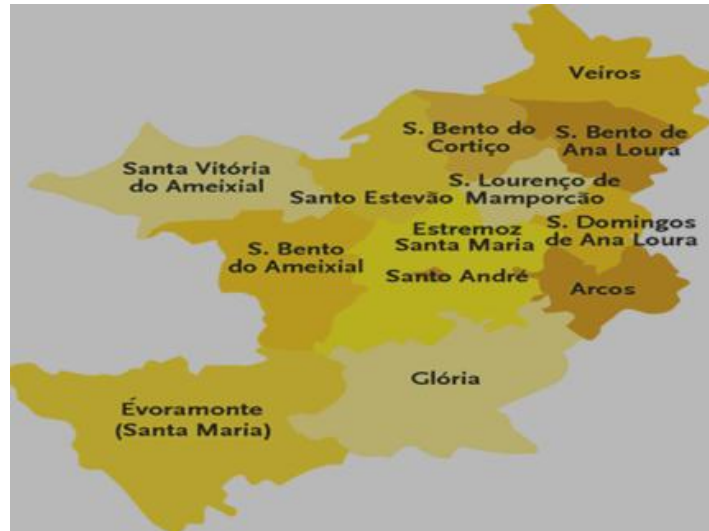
Veiros

S. Bento do Cortiço

S. Bento de Ana Loura

Santa Vitória do Ameixial

S. Lourenço de Mamporcão

Santo Estevão

Estremoz Santa Maria

S. Domingos de Ana Loura

S. Bento do Ameixial

Santo André

Arcos

Glória

Évoramonte (Santa Maria)